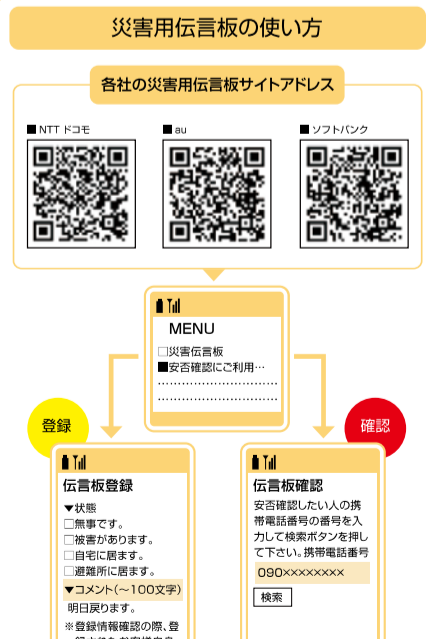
災害用伝言板の使い方

各社の災害用伝言板サイトアドレス

■ NTT ドコモ

■ au

■ ソフトバンク

MENU

□災害伝言板

■安否確認にご利用…

登録

確認

伝言板登録

▼状態

□無事です。

□被害があります。

□自宅に居ます。

□避難所に居ます。

▼コメント(〜100文字)

明日戻ります。

※登録情報確認の際、登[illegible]

伝言板確認

安否確認したい人の携帯電話番号の番号を入力して検索ボタンを押して下さい。携帯電話番号

090××××××××

検索